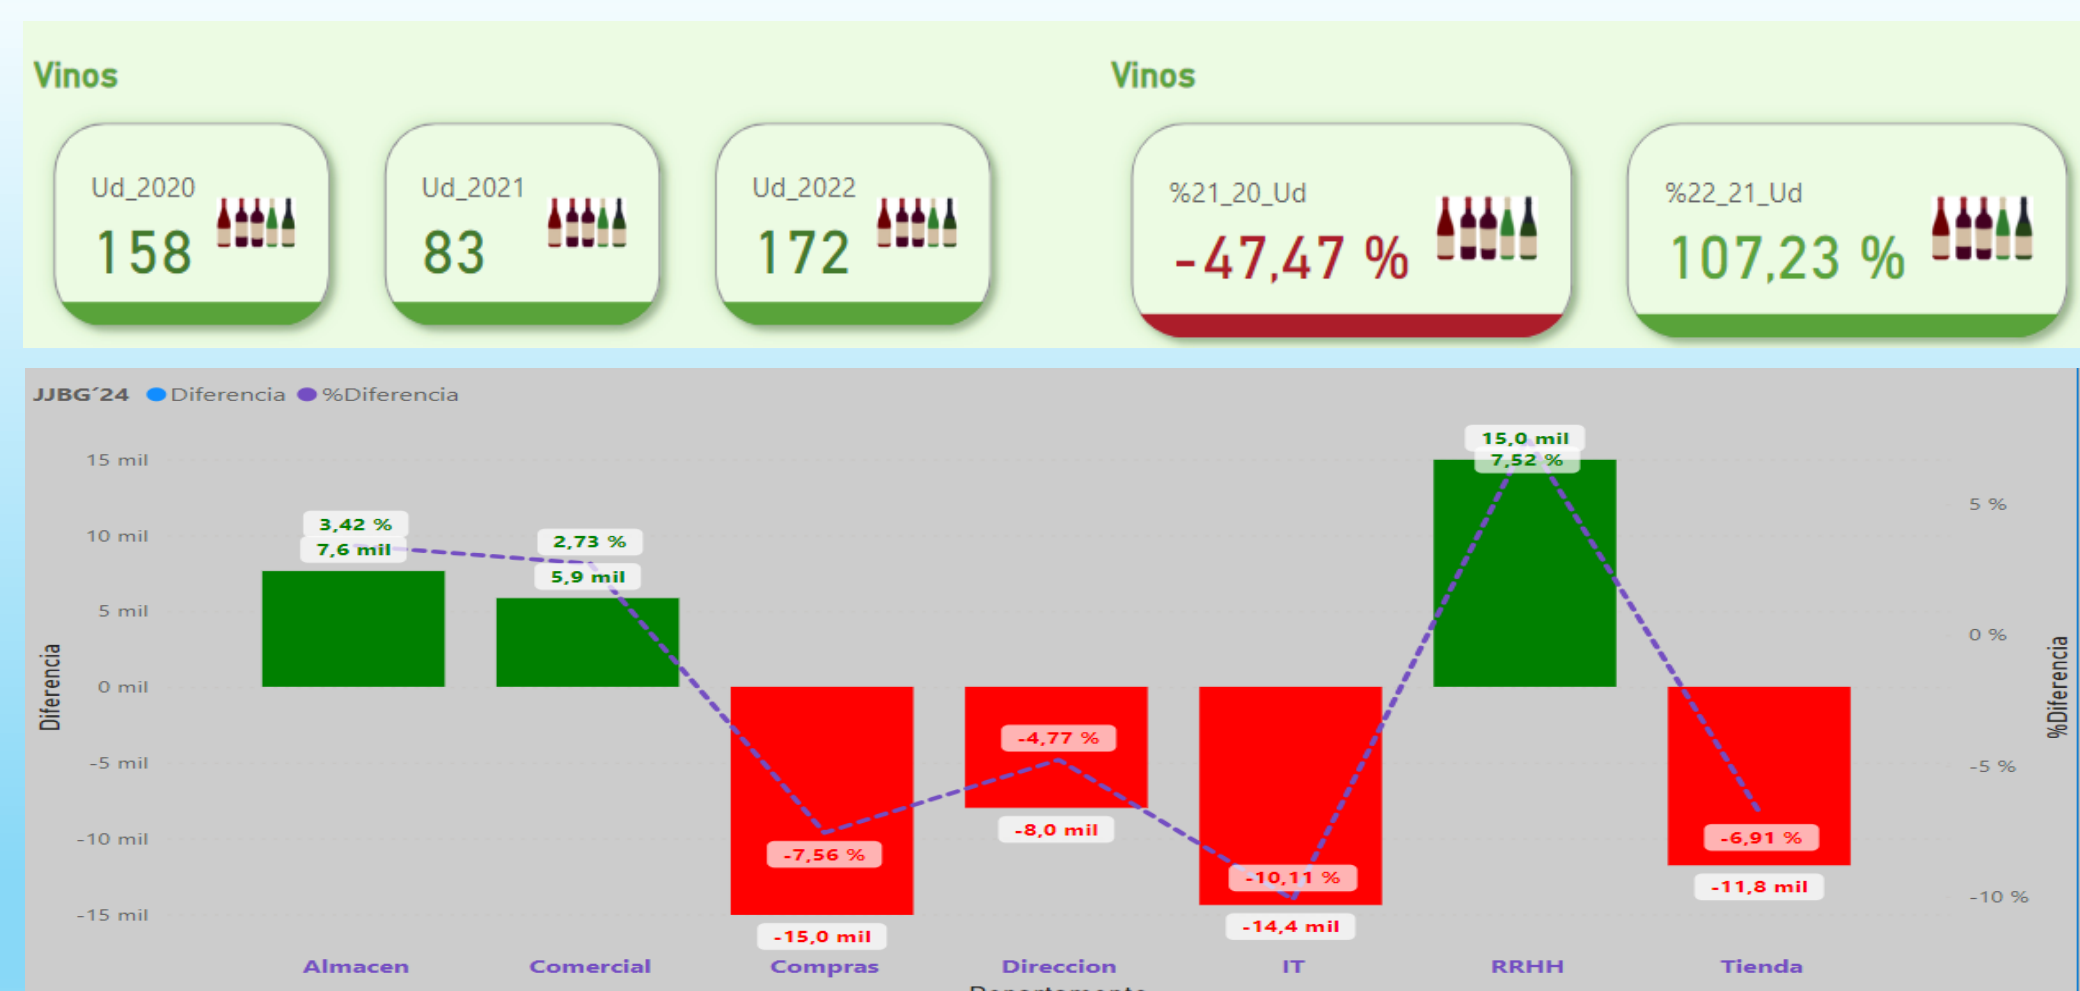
Vinos

Ud_2020
158

Ud_2021
83

Ud_2022
172

Vinos

%21_20_Ud
-47,47 %

%22_21_Ud
107,23 %

JJBG´24 Diferencia %Diferencia

15 mil
10 mil
5 mil
0 mil
-5 mil
-10 mil
-15 mil

Diferencia

5 %
0 %
-5 %
-10 %

%Diferencia

3,42 %
7,6 mil
2,73 %
5,9 mil
-7,56 %
-15,0 mil
-4,77 %
-8,0 mil
-10,11 %
-14,4 mil
15,0 mil
7,52 %
-6,91 %
-11,8 mil

Almacen
Comercial
Compras
Direccion
IT
RRHH
Tienda

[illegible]